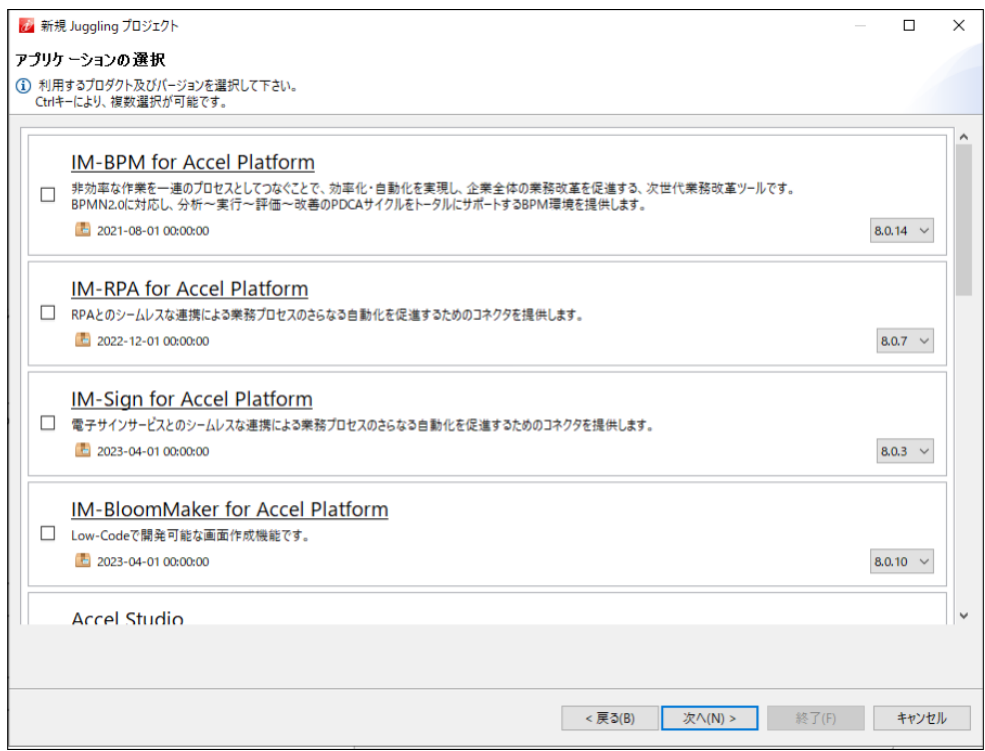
新規 Juggling プロジェクト

アプリケーションの選択
利用するプロダクト及びバージョンを選択して下さい。
Ctrlキーにより、複数選択が可能です。

IM-BPM for Accel Platform
非効率な作業を一連のプロセスとしてつなぐことで、効率化・自動化を実現し、企業全体の業務改革を促進する、次世代業務改革ツールです。
BPMN2.0に対応し、分析～実行～評価～改善のPDCAサイクルをトータルにサポートするBPM環境を提供します。
2021-08-01 00:00:00
8.0.14

IM-RPA for Accel Platform
RPAとのシームレスな連携による業務プロセスのさらなる自動化を促進するためのコネクタを提供します。
2022-12-01 00:00:00
8.0.7

IM-Sign for Accel Platform
電子サインサービスとのシームレスな連携による業務プロセスのさらなる自動化を促進するためのコネクタを提供します。
2023-04-01 00:00:00
8.0.3

IM-BloomMaker for Accel Platform
Low-Codeで開発可能な画面作成機能です。
2023-04-01 00:00:00
8.0.10

Accel Studio

< 戻る(B)
次へ(N) >
終了(F)
キャンセル